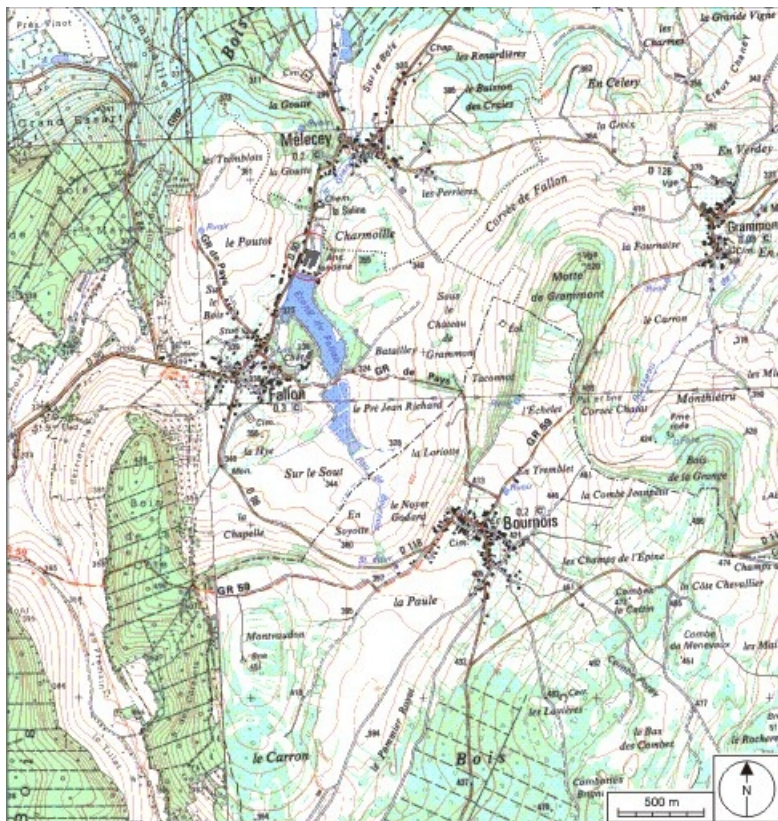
Prés Vinot
Bois
Grand Essart
les Tremblois
la Goutte
Melecey
Chap.
les Renardières
le Buisson des Croix
Sur le Bois
la Goutte
les Perrières
la Saline
Charmoille
le Poutot
GR de Pays
Sous le Bois
Bois
Fallon
Batailley
GR de Pays
Sous le Chateau de Grammont
Corvée de Fallon
Motte de Grammont
Tacounot
l'Echelet
le Pré Jean Richard
la Hye
Sur le Sout
la Loriotte
le Noyer Godard
En Soyotte
la Chapelle
Bournois
En Tremblet
la Combe Jouneau
les Champs de l'Épine
la Paule
GR 59
GR 59
Montvaudon
le Carron
Bois
les Lasières
le Bas des Combes
Cambottes
la Côte Chevillier
Combe de Menevaux
le Rocher
Champs
Monthiétru
Bois de la Grange
la Fournaise
le Carron
Grammont
En Verdey
En Celery
les Charmes
le Grande Vigne
Clos Chaney
la Croix
Corvée Chaut
D 118
D 126
500 m
N